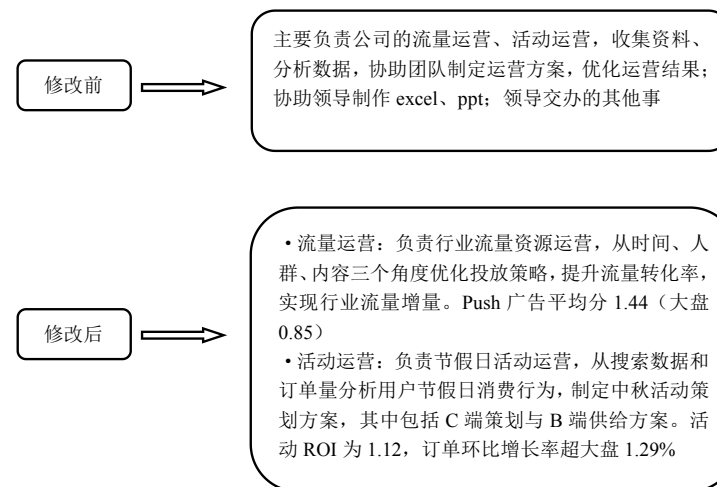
修改前

主要负责公司的流量运营、活动运营，收集资料、分析数据，协助团队制定运营方案，优化运营结果；协助领导制作 excel、ppt；领导交办的其他事

修改后

·流量运营：负责行业流量资源运营，从时间、人群、内容三个角度优化投放策略，提升流量转化率，实现行业流量增量。Push 广告平均分 1.44（大盘 0.85）
·活动运营：负责节假日活动运营，从搜索数据和订单量分析用户节假日消费行为，制定中秋活动策划方案，其中包括 C 端策划与 B 端供给方案。活动 ROI 为 1.12，订单环比增长率超大盘 1.29%